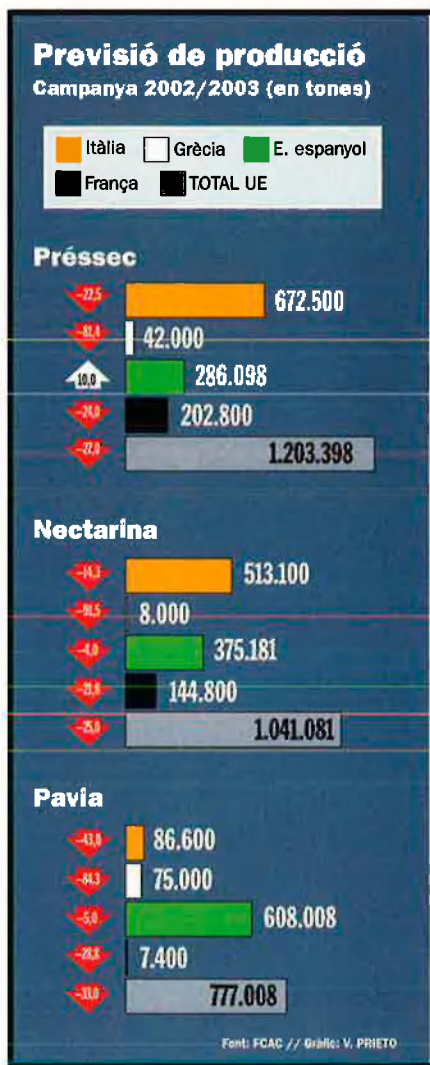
Previsió de producció
Campanya 2002/2003 (en tones)

Itàlia
Grècia
E. espanyol
França
TOTAL UE

Préssec

-22,5 672.500
-81,4 42.000
10,0 286.098
-24,0 202.800
-27,0 1.203.398

Nectarina

-14,3 513.100
-90,5 8.000
-4,0 375.181
-22,8 144.800
-25,0 1.041.081

Pavia

-43,0 86.600
-84,3 75.000
-5,0 608.008
-28,8 7.400
-33,0 777.008

Font: FCAC // Gràfic: V. PRIETO